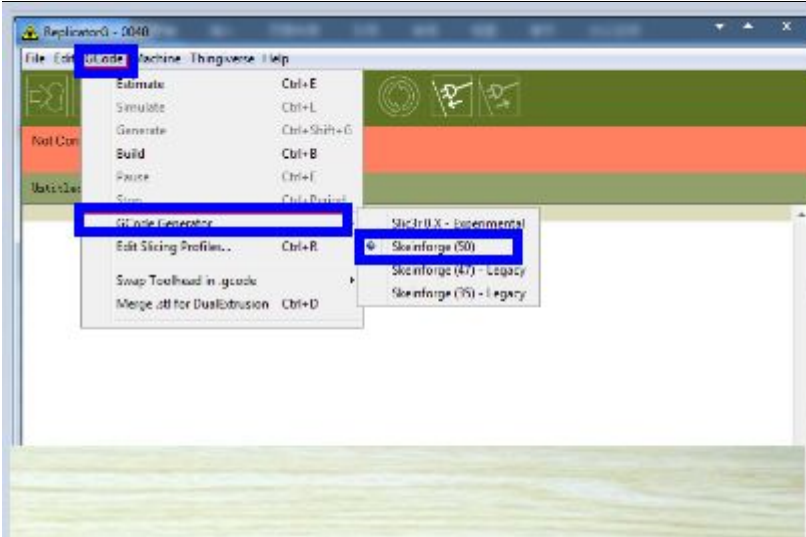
ReplicatorG - 0040

File Edit GCode Machine Thingiverse Help

Estimate Ctrl+E
Simulate Ctrl+L
Generate Ctrl+Shift+G
Build Ctrl+B
Pause Ctrl+E
Stop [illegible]
GCode Generator
Edit Slicing Profiles... Ctrl+R
Swap Toolhead in .gcode
Merge .stl for DualExtrusion Ctrl+D

Not Con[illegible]

Slic3r 0.X - Experimental
Skeinforge (50)
Skeinforge (47) - Legacy
Skeinforge (35) - Legacy